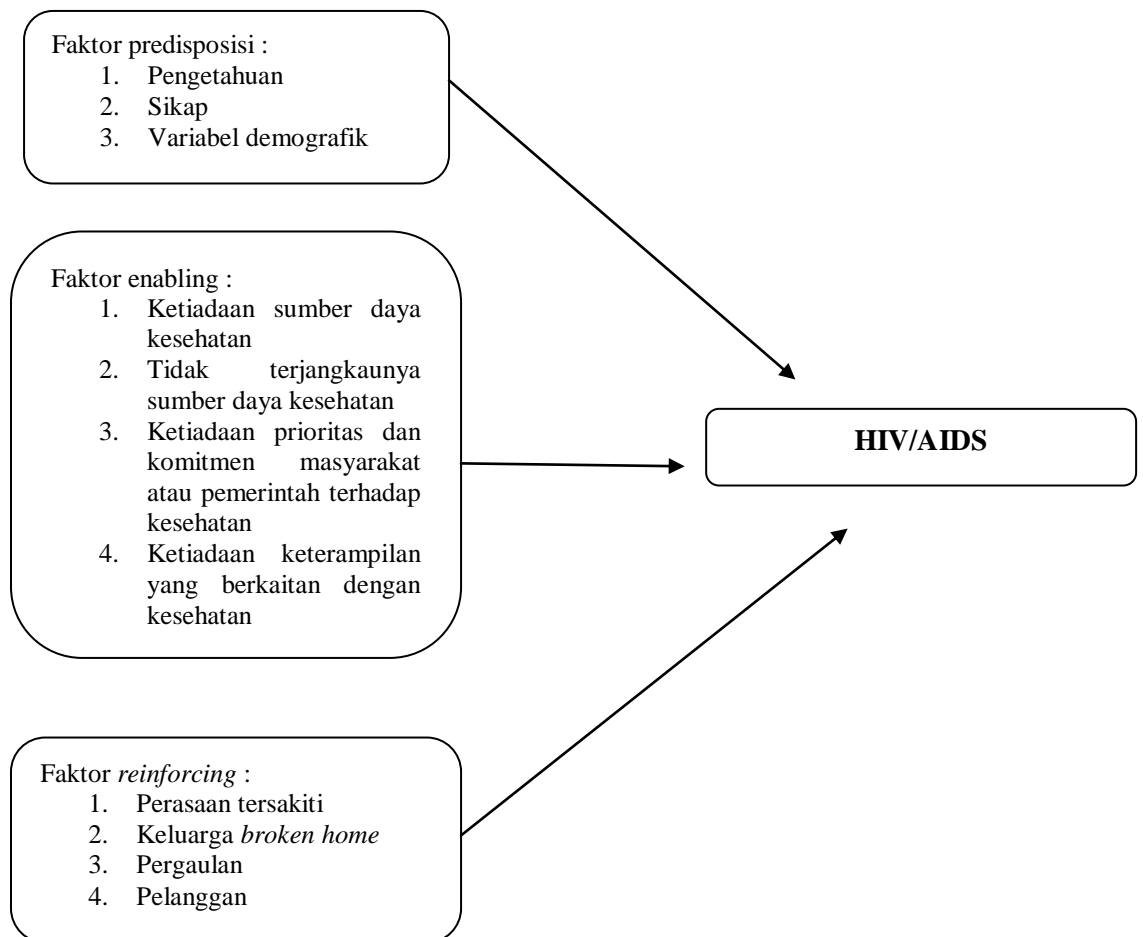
Faktor predisposisi :
1. Pengetahuan
2. Sikap
3. Variabel demografik

Faktor enabling :
1. Ketiadaan sumber daya kesehatan
2. Tidak terjangkaunya sumber daya kesehatan
3. Ketiadaan prioritas dan komitmen masyarakat atau pemerintah terhadap kesehatan
4. Ketiadaan keterampilan yang berkaitan dengan kesehatan

HIV/AIDS

Faktor reinforcing :
1. Perasaan tersakiti
2. Keluarga broken home
3. Pergaulan
4. Pelanggan